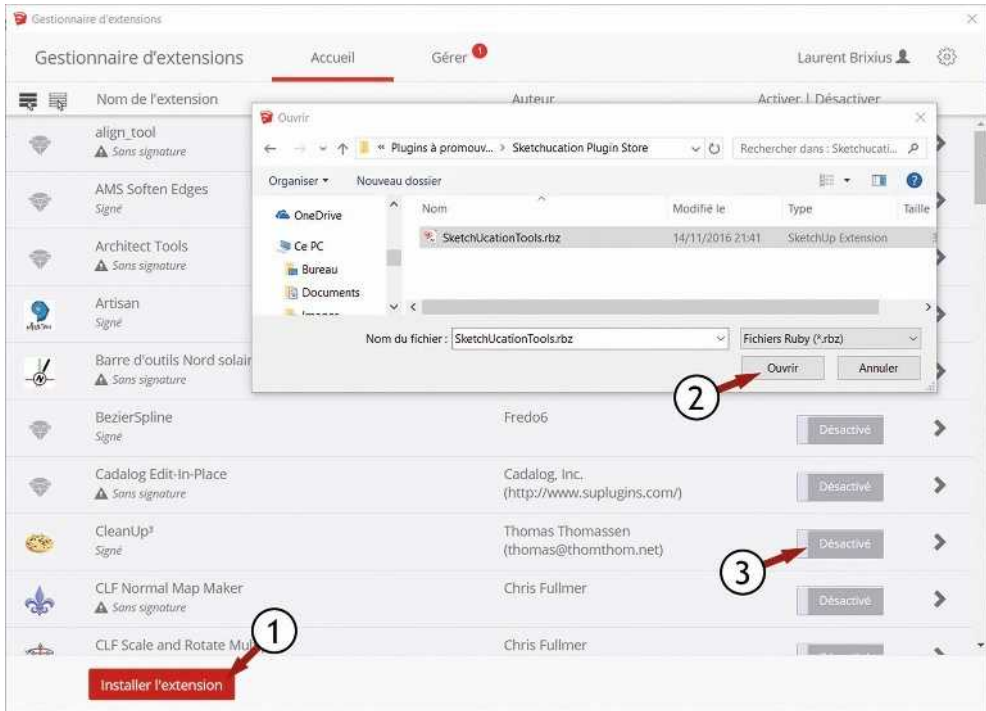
Gestionnaire d'extensions

Gestionnaire d'extensions Accueil Gérer 1 Laurent Brixius

Nom de l'extension Auteur Activer | Désactiver

align_tool
Sans signature

AMS Soften Edges
Signé

Architect Tools
Sans signature

Artisan
Signé

Barre d'outils Nord solair
Sans signature

BezierSpline
Signé
Fredo6
Désactivé

Cadalog Edit-In-Place
Sans signature
Cadalog, Inc.
(http://www.suplugins.com/)
Désactivé

CleanUp³
Signé
Thomas Thomassen
(thomas@thomthom.net)
Désactivé

CLF Normal Map Maker
Sans signature
Chris Fullmer
Désactivé

CLF Scale and Rotate Mu
Chris Fullmer

Installer l'extension

Ouvrir

« Plugins à promouv... › Sketchucation Plugin Store
Rechercher dans : Sketchucati...

Organiser ▾ Nouveau dossier

OneDrive
Ce PC
Bureau
Documents

Nom | Modifié le | Type | Taille
SketchUcationTools.rbz | 14/11/2016 21:41 | SketchUp Extension

Nom du fichier : SketchUcationTools.rbz
Fichiers Ruby (*.rbz)

Ouvrir Annuler

1
2
3